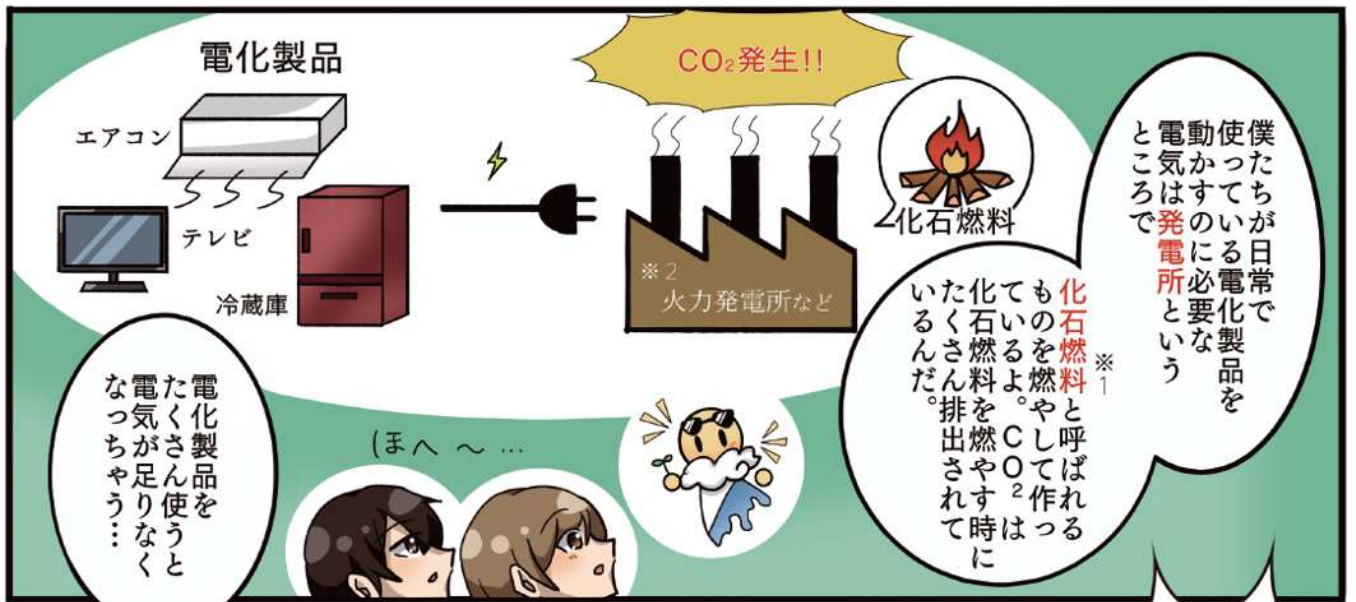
電化製品

エアコン

テレビ

冷蔵庫

$CO_2$発生!!

化石燃料

※2
火力発電所など

僕たちが日常で使っている電化製品を動かすのに必要な電気は発電所というところで

化石燃料※1と呼ばれるものを燃やして作っているよ。$CO_2$は化石燃料を燃やす時にたくさん排出されているんだ。

ほへ～…

電化製品をたくさん使うと電気が足りなくなっちゃう…